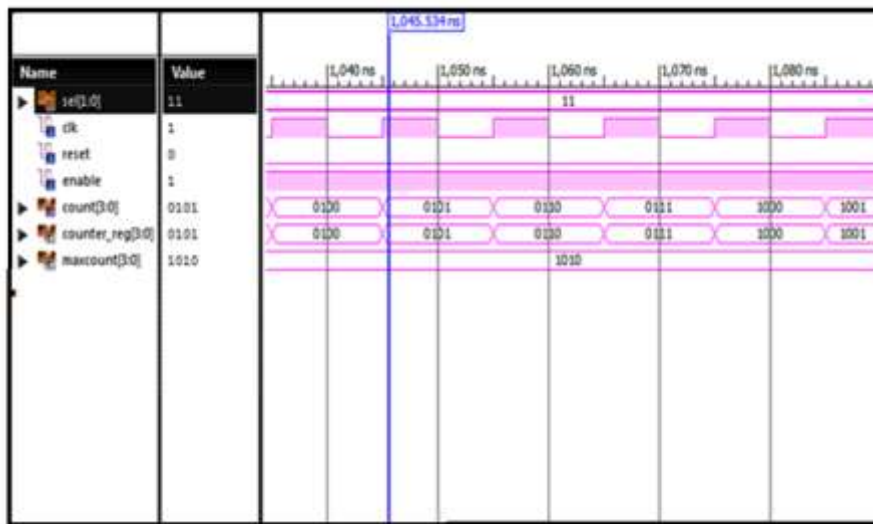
1,045.534 ns

| Name | Value |
|---|---|
| sel[1:0] | 11 |
| clk | 1 |
| reset | 0 |
| enable | 1 |
| count[3:0] | 0101 |
| counter_reg[3:0] | 0101 |
| maxcount[3:0] | 1010 |

1,040 ns
1,050 ns
1,060 ns
1,070 ns
1,080 ns

11

0100 0101 0110 0111 1000 1001

0100 0101 0110 0111 1000 1001

1010